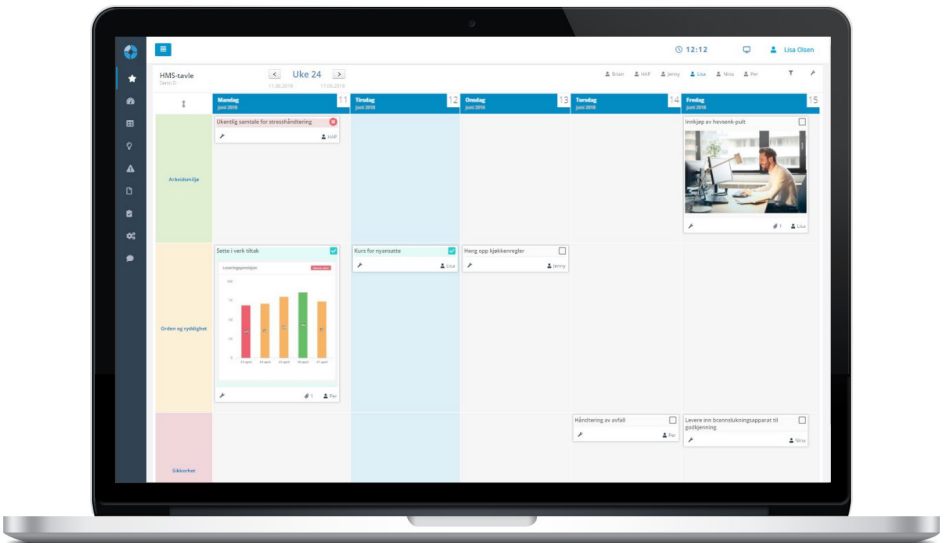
12:12 Lisa Olsen

HMS-tavle
Team 5

< Uke 24 >
11.06.2018 17.06.2018

Brian Halif Jenny Lisa Nina Per

| | Mandag juni 2018 11 | Tirsdag juni 2018 12 | Onsdag juni 2018 13 | Torsdag juni 2018 14 | Fredag juni 2018 15 |
|---|---|---|---|---|---|
| Arbeidsmiljø | Ukentlig samtale for stresshåndtering — Halif | | | | Innkjøp av hev/senk-pult — 1 — Lisa |
| Orden og ryddighet | Sette i verk tiltak — 1 — Per | Kurs for nyansatte — Lisa | Heng opp kjøkkenregler — Jenny | | |
| Sikkerhet | | | | Håndtering av avfall — Per | Levere inn brannslukningsapparat til godkjenning — Nina |

Leveringspresisjon
100
75
50
25
0